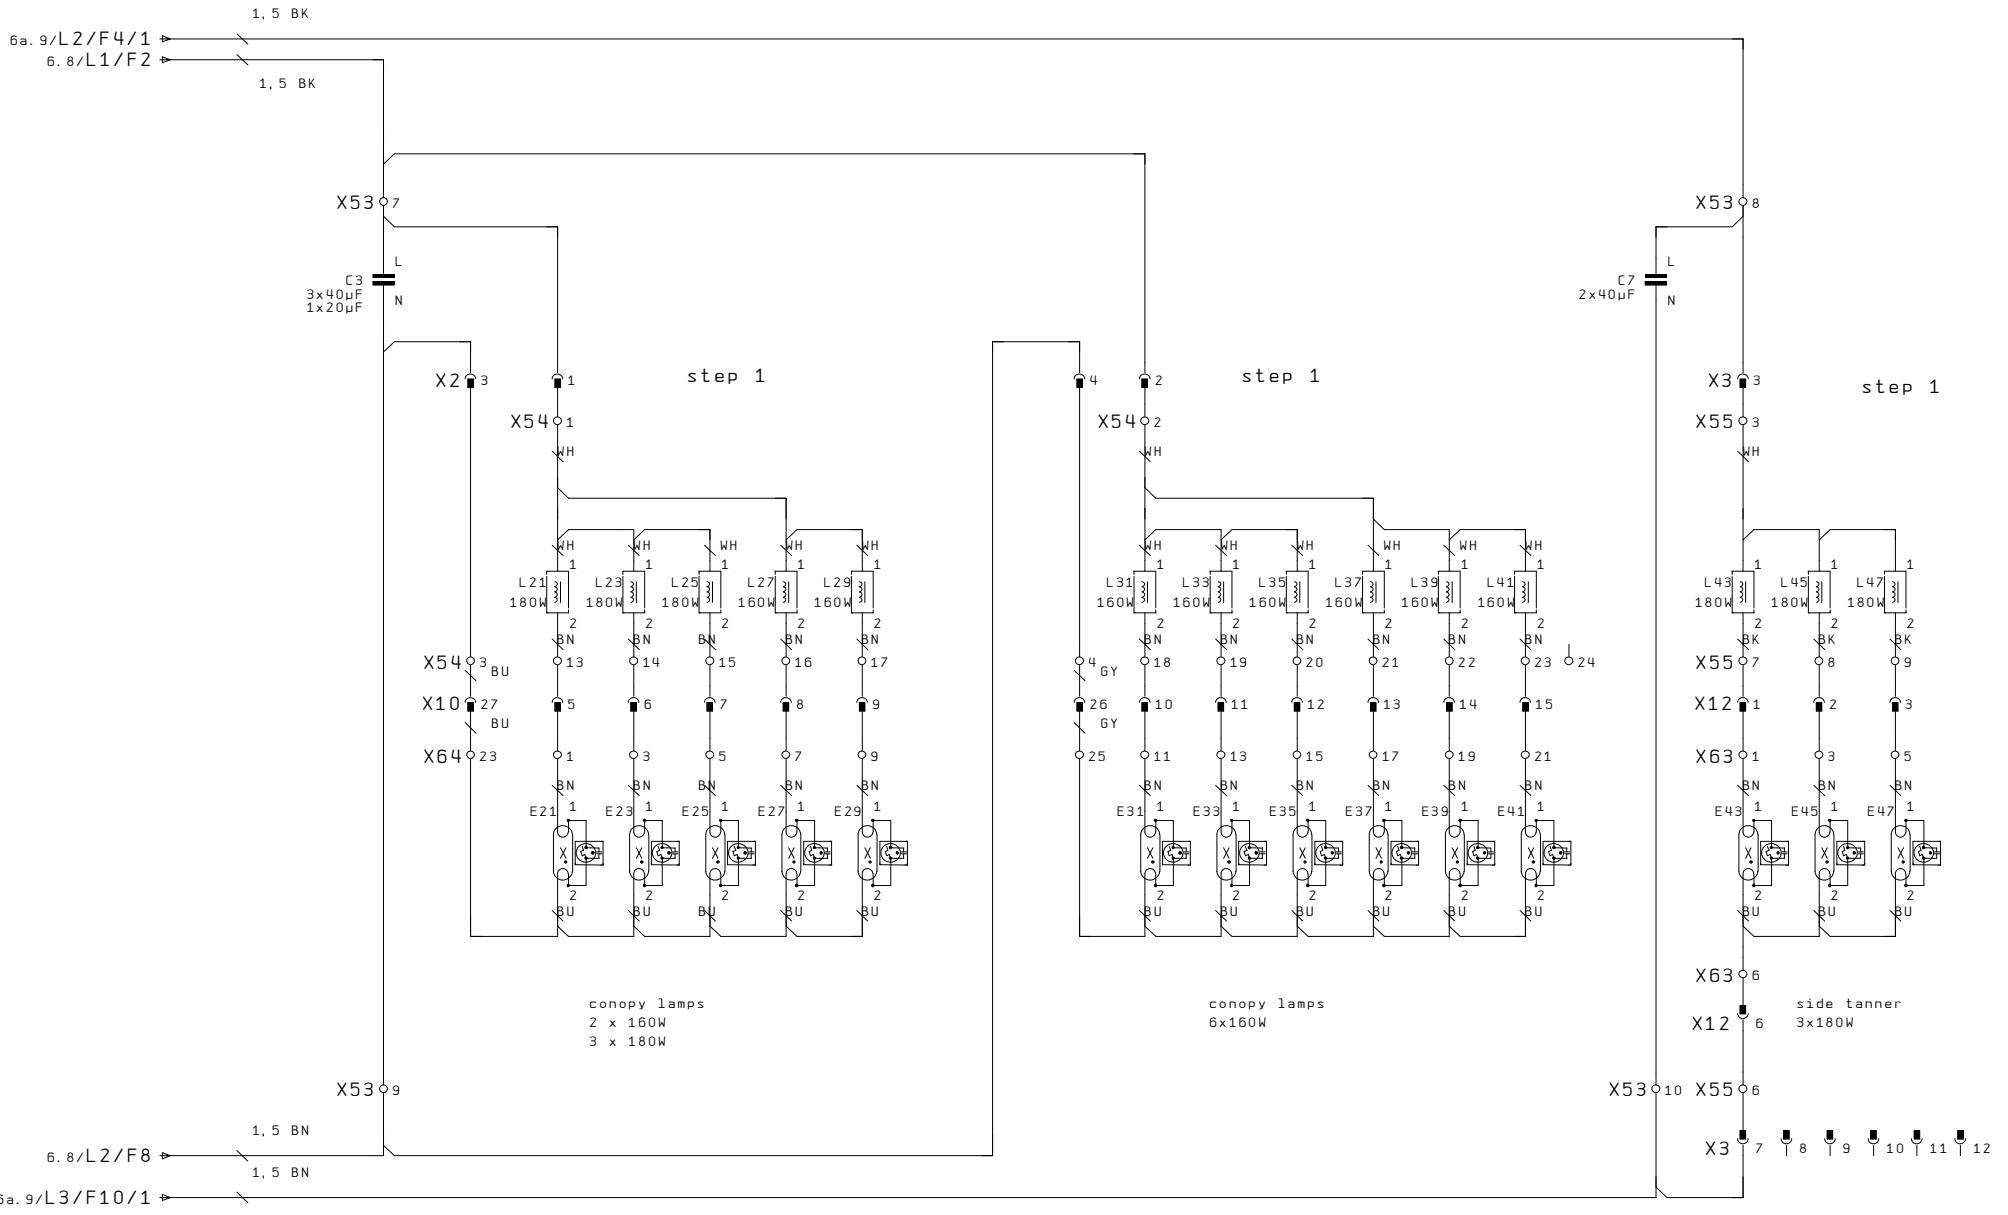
1,5 BK
6a.9/L2/F4/1
6.8/L1/F2
1,5 BK

X53 7
L
C3
3x40µF
1x20µF
N

X2 3
1
step 1
X54 1
WH

WH 1 L21 180W 2 BN 13 5 1 BN 1 E21 2 BU
WH 1 L23 180W 2 BN 14 6 3 BN 1 E23 2 BU
WH 1 L25 180W 2 BN 15 7 5 BN 1 E25 2 BU
WH 1 L27 160W 2 BN 16 8 7 BN 1 E27 2 BU
WH 1 L29 160W 2 BN 17 9 9 BN 1 E29 2 BU

X54 3 BU
X10 27 BU
X64 23

conopy lamps
2 x 160W
3 x 180W

X53 9

4
2
step 1
X54 2
WH
4 GY
26 GY
25

WH 1 L31 160W 2 BN 18 10 11 BN 1 E31 2 BU
WH 1 L33 160W 2 BN 19 11 13 BN 1 E33 2 BU
WH 1 L35 160W 2 BN 20 12 15 BN 1 E35 2 BU
WH 1 L37 160W 2 BN 21 13 17 BN 1 E37 2 BU
WH 1 L39 160W 2 BN 22 14 19 BN 1 E39 2 BU
WH 1 L41 160W 2 BN 23 15 21 BN 1 E41 2 BU
24

conopy lamps
6x160W

X53 8
L
C7
2x40µF
N

X3 3
step 1
X55 3
WH

1 L43 180W 2 BK
1 L45 180W 2 BK
1 L47 180W 2 BK

X55 7 8 9
X12 1 2 3
X63 1 3 5
BN 1 E43 2 BU
BN 1 E45 2 BU
BN 1 E47 2 BU

X63 6
X12 6
side tanner
3x180W
X53 10
X55 6
X3 7 8 9 10 11 12

1,5 BN
6.8/L2/F8
1,5 BN
6a.9/L3/F10/1